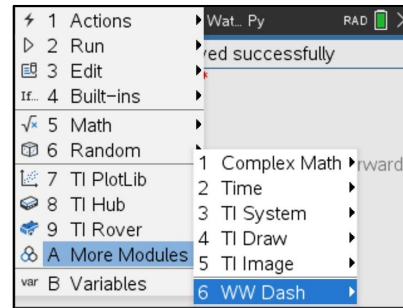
1 Actions
2 Run
3 Edit
If... 4 Built-ins
5 Math
6 Random
7 TI PlotLib
8 TI Hub
9 TI Rover
A More Modules
var B Variables

Wat... Py RAD
ved successfully
rward

1 Complex Math
2 Time
3 TI System
4 TI Draw
5 TI Image
6 WW Dash